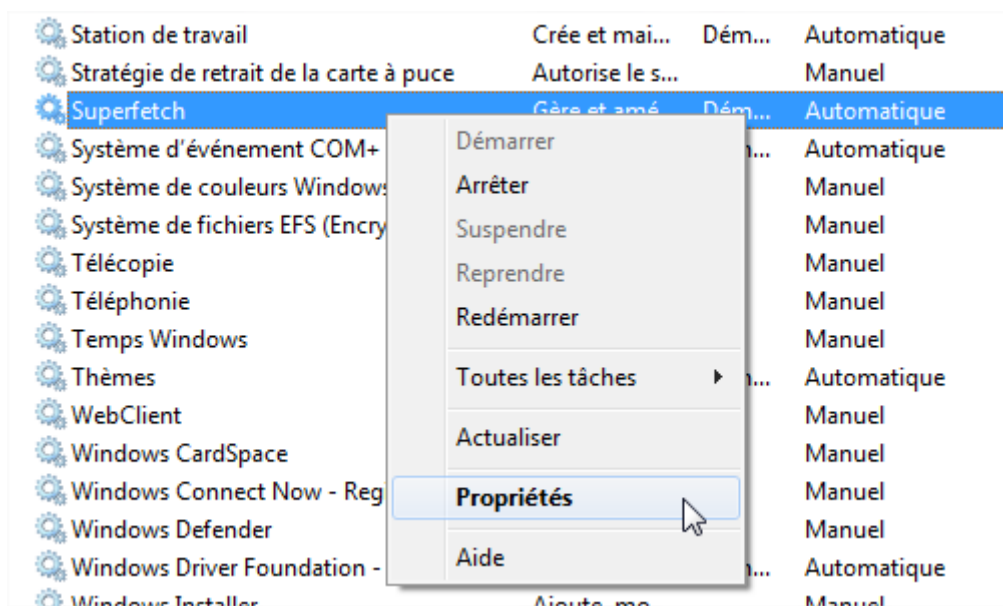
| | | | |
|---|---|---|---|
| Station de travail | Crée et mai... | Dém... | Automatique |
| Stratégie de retrait de la carte à puce | Autorise le s... | | Manuel |
| Superfetch | Gère et amé... | Dém... | Automatique |
| Système d'événement COM+ | | ...n... | Automatique |
| Système de couleurs Windows | | | Manuel |
| Système de fichiers EFS (Encry | | | Manuel |
| Télécopie | | | Manuel |
| Téléphonie | | | Manuel |
| Temps Windows | | | Manuel |
| Thèmes | | ...n... | Automatique |
| WebClient | | | Manuel |
| Windows CardSpace | | | Manuel |
| Windows Connect Now - Reg | | | Manuel |
| Windows Defender | | | Manuel |
| Windows Driver Foundation - | | ...n... | Automatique |
| Windows Installer | Ajoute, mo... | | Manuel |

Démarrer
Arrêter
Suspendre
Reprendre
Redémarrer
Toutes les tâches
Actualiser
Propriétés
Aide